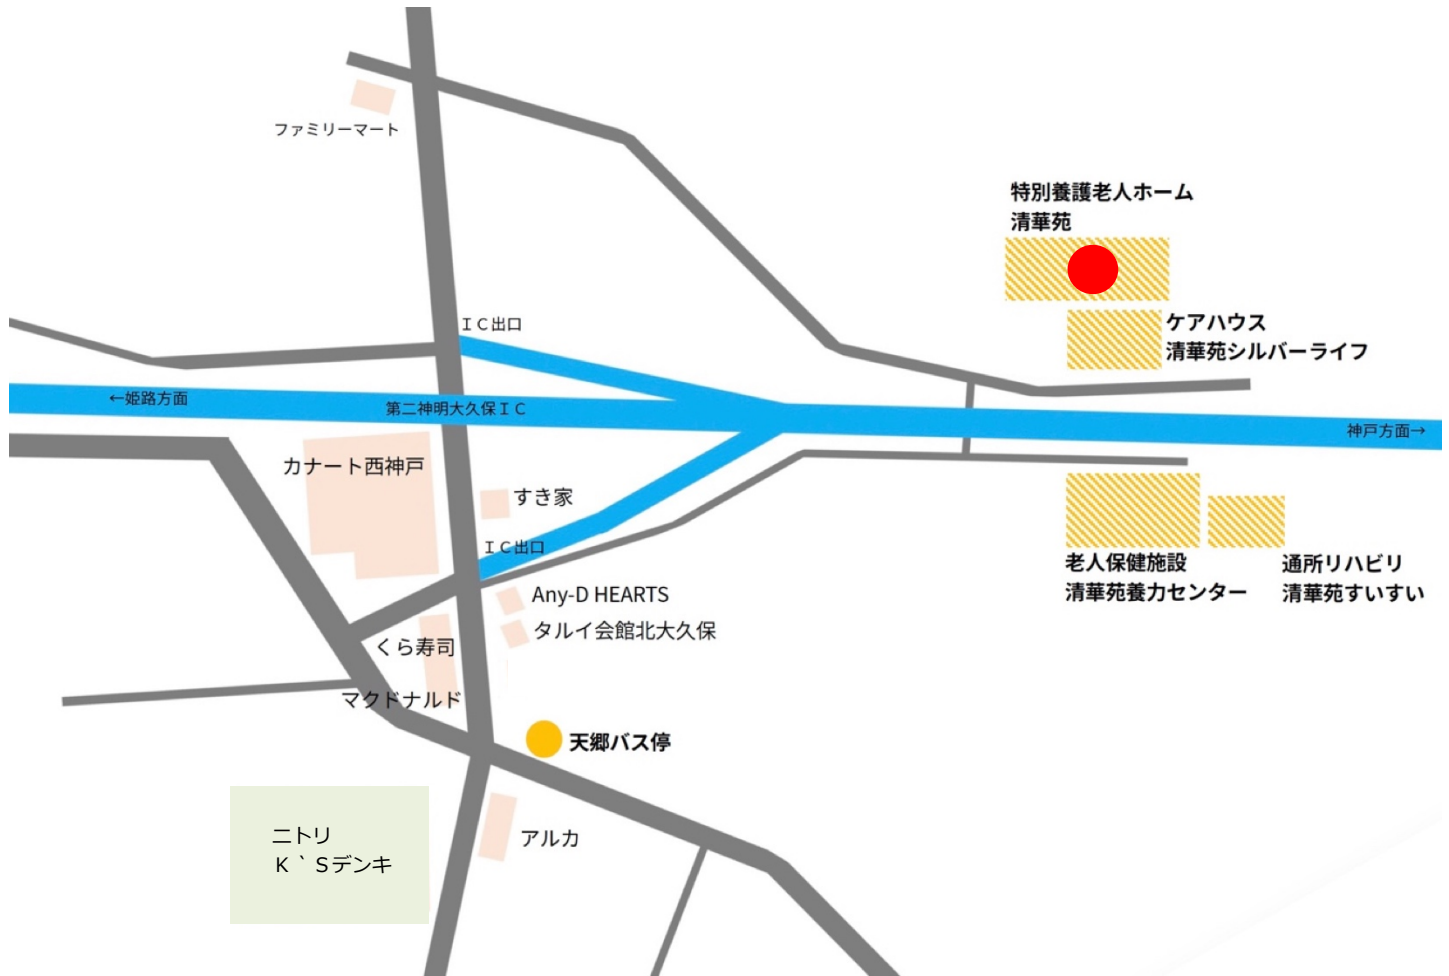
ファミリーマート

特別養護老人ホーム
清華苑

ケアハウス
清華苑シルバーライフ

ＩＣ出口

←姫路方面

第二神明大久保ＩＣ

神戸方面→

カナート西神戸

すき家

ＩＣ出口

老人保健施設
清華苑養力センター

通所リハビリ
清華苑すいすい

Any-D HEARTS

タルイ会館北大久保

くら寿司

マクドナルド

天郷バス停

ニトリ
Ｋ`Ｓデンキ

アルカ